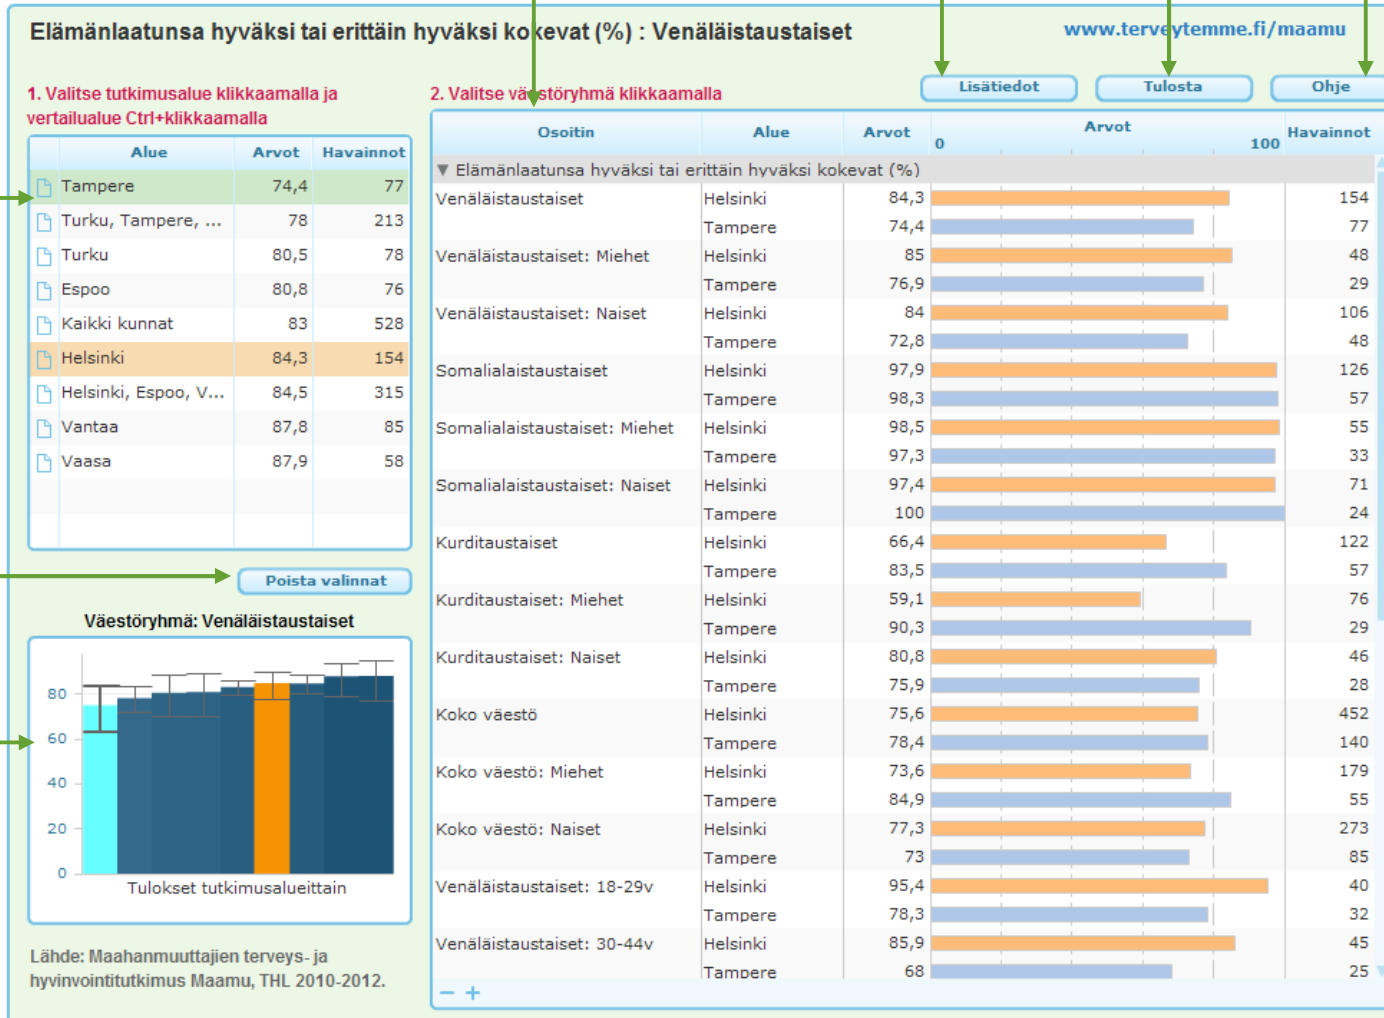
Elämänlaatunsa hyväksi tai erittäin hyväksi kokevat (%) : Venäläistaustaiset

www.terveytemme.fi/maamu

1. Valitse tutkimusalue klikkaamalla ja vertailualue Ctrl+klikkaamalla

| Alue | Arvot | Havainnot |
|---|---|---|
| Tampere | 74,4 | 77 |
| Turku, Tampere, ... | 78 | 213 |
| Turku | 80,5 | 78 |
| Espoo | 80,8 | 76 |
| Kaikki kunnat | 83 | 528 |
| Helsinki | 84,3 | 154 |
| Helsinki, Espoo, V... | 84,5 | 315 |
| Vantaa | 87,8 | 85 |
| Vaasa | 87,9 | 58 |

Poista valinnat

Väestöryhmä: Venäläistaustaiset

80
60
40
20
0
Tulokset tutkimusalueittain

Lähde: Maahanmuuttajien terveys- ja hyvinvointitutkimus Maamu, THL 2010-2012.

2. Valitse väestöryhmä klikkaamalla

Lisätiedot Tulosta Ohje

| Osoitin | Alue | Arvot | Arvot 0 100 | Havainnot |
|---|---|---|---|---|
| ▼ Elämänlaatunsa hyväksi tai erittäin hyväksi kokevat (%) | | | | |
| Venäläistaustaiset | Helsinki | 84,3 | | 154 |
| | Tampere | 74,4 | | 77 |
| Venäläistaustaiset: Miehet | Helsinki | 85 | | 48 |
| | Tampere | 76,9 | | 29 |
| Venäläistaustaiset: Naiset | Helsinki | 84 | | 106 |
| | Tampere | 72,8 | | 48 |
| Somalialaistaustaiset | Helsinki | 97,9 | | 126 |
| | Tampere | 98,3 | | 57 |
| Somalialaistaustaiset: Miehet | Helsinki | 98,5 | | 55 |
| | Tampere | 97,3 | | 33 |
| Somalialaistaustaiset: Naiset | Helsinki | 97,4 | | 71 |
| | Tampere | 100 | | 24 |
| Kurditaustaiset | Helsinki | 66,4 | | 122 |
| | Tampere | 83,5 | | 57 |
| Kurditaustaiset: Miehet | Helsinki | 59,1 | | 76 |
| | Tampere | 90,3 | | 29 |
| Kurditaustaiset: Naiset | Helsinki | 80,8 | | 46 |
| | Tampere | 75,9 | | 28 |
| Koko väestö | Helsinki | 75,6 | | 452 |
| | Tampere | 78,4 | | 140 |
| Koko väestö: Miehet | Helsinki | 73,6 | | 179 |
| | Tampere | 84,9 | | 55 |
| Koko väestö: Naiset | Helsinki | 77,3 | | 273 |
| | Tampere | 73 | | 85 |
| Venäläistaustaiset: 18-29v | Helsinki | 95,4 | | 40 |
| | Tampere | 78,3 | | 32 |
| Venäläistaustaiset: 30-44v | Helsinki | 85,9 | | 45 |
| | Tampere | 68 | | 25 |

− +